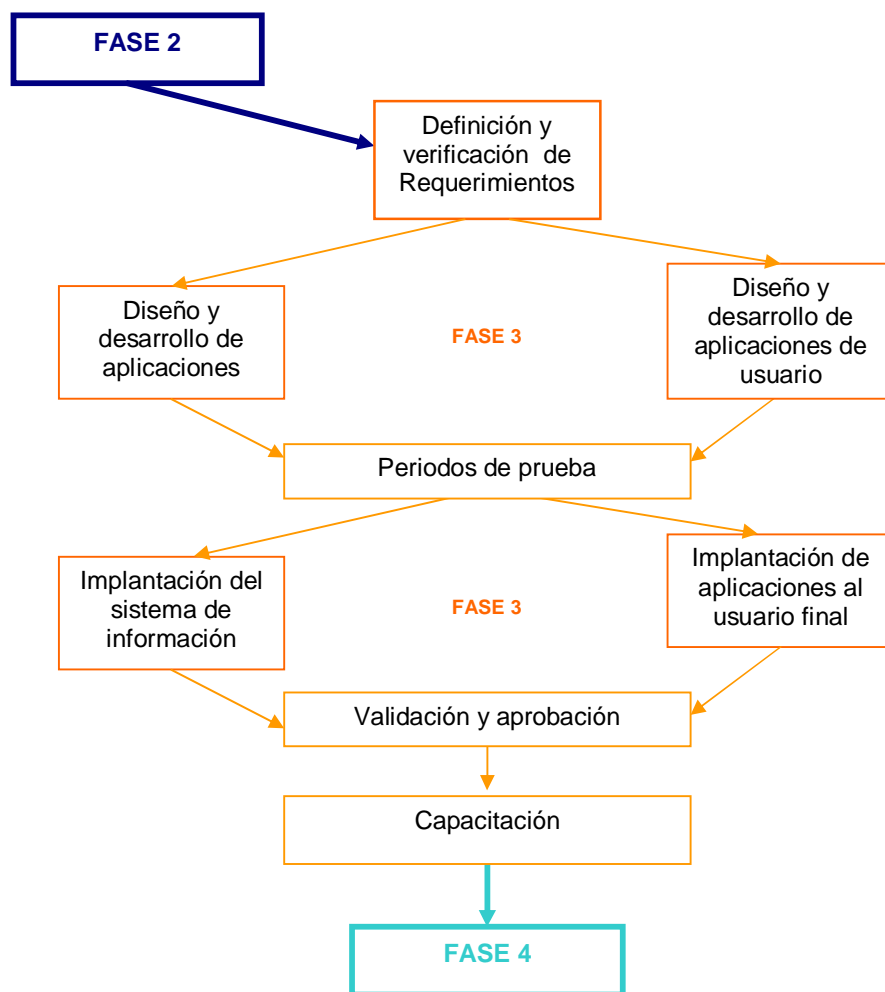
FASE 2

Definición y verificación de Requerimientos

Diseño y desarrollo de aplicaciones

FASE 3

Diseño y desarrollo de aplicaciones de usuario

Periodos de prueba

Implantación del sistema de información

FASE 3

Implantación de aplicaciones al usuario final

Validación y aprobación

Capacitación

FASE 4